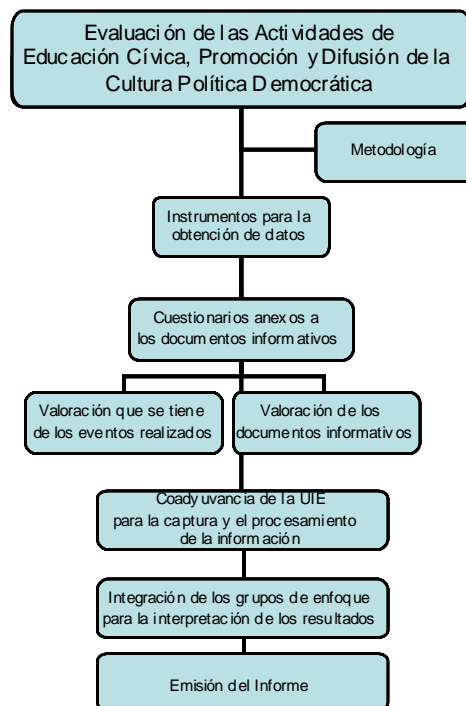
Evaluación de las Actividades de Educación Cívica, Promoción y Difusión de la Cultura Política Democrática

Metodología

Instrumentos para la obtención de datos

Cuestionarios anexos a los documentos informativos

Valoración que se tiene de los eventos realizados

Valoración de los documentos informativos

Coadyuvancia de la UIE para la captura y el procesamiento de la información

Integración de los grupos de enfoque para la interpretación de los resultados

Emisión del Informe